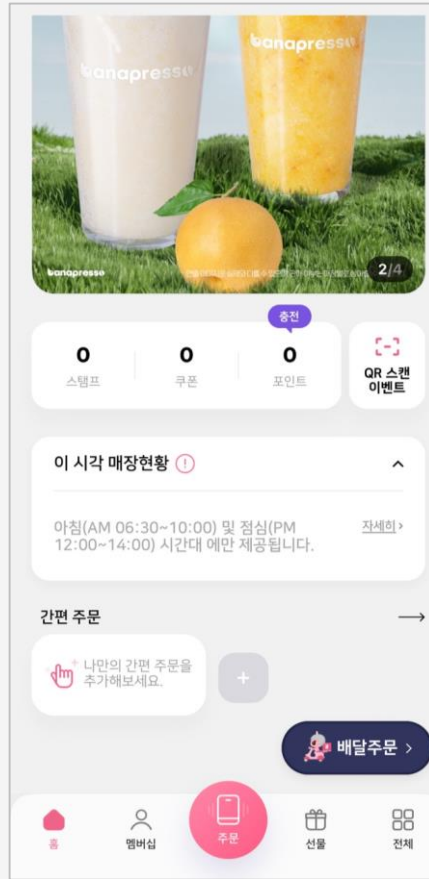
banapresso
banapresso
banapresso
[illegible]
2/4

충전
0
스탬프
0
쿠폰
0
포인트

QR 스캔 이벤트

이 시각 매장현황 !

아침(AM 06:30~10:00) 및 점심(PM 12:00~14:00) 시간대 에만 제공됩니다.
자세히 >

간편 주문
⟶

나만의 간편 주문을 추가해보세요.
+

배달주문 >

홈
멤버십
주문
선물
전체